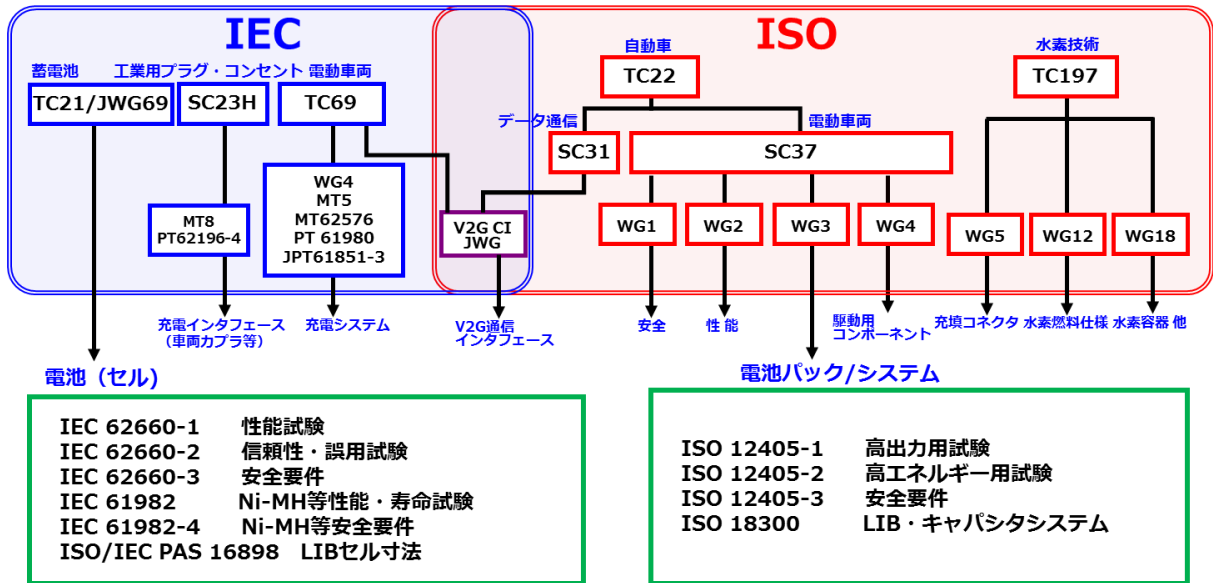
IEC

ISO

蓄電池
工業用プラグ・コンセント
電動車両

TC21/JWG69
SC23H
TC69

自動車
TC22

水素技術
TC197

データ通信
電動車両

SC31
SC37

WG4
MT5
MT62576
PT 61980
JPT61851-3

MT8
PT62196-4

V2G CI
JWG

WG1
WG2
WG3
WG4

WG5
WG12
WG18

充電インタフェース
（車両カプラ等）

充電システム

V2G通信
インタフェース

安全
性 能
駆動用
コンポーネント
充填コネクタ
水素燃料仕様
水素容器 他

電池（セル）

IEC 62660-1 性能試験
IEC 62660-2 信頼性・誤用試験
IEC 62660-3 安全要件
IEC 61982 Ni-MH等性能・寿命試験
IEC 61982-4 Ni-MH等安全要件
ISO/IEC PAS 16898 LIBセル寸法

電池パック/システム

ISO 12405-1 高出力用試験
ISO 12405-2 高エネルギー用試験
ISO 12405-3 安全要件
ISO 18300 LIB・キャパシタシステム